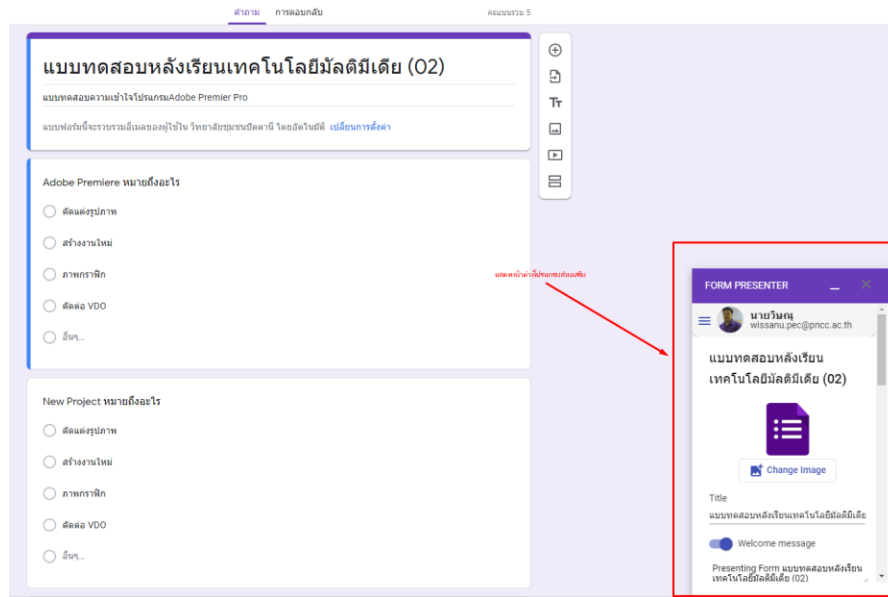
คำถาม การตอบกลับ คะแนนรวม 5

แบบทดสอบหลังเรียนเทคโนโลยีมัลติมีเดีย (02)

แบบทดสอบความเข้าใจโปรแกรมAdobe Premier Pro

แบบฟอร์มนี้จะรวบรวมอีเมลของผู้ใช้ใน วิทยาลัยชุมชนปัตตานี โดยอัตโนมัติ เปลี่ยนการตั้งค่า

Adobe Premiere หมายถึงอะไร

ตัดแต่งรูปภาพ

สร้างงานใหม่

ภาพกราฟิก

ตัดต่อ VDO

อื่นๆ...

New Project หมายถึงอะไร

ตัดแต่งรูปภาพ

สร้างงานใหม่

ภาพกราฟิก

ตัดต่อ VDO

อื่นๆ...

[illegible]

FORM PRESENTER

นายวิษณุ
wissanu.pec@pncc.ac.th

แบบทดสอบหลังเรียนเทคโนโลยีมัลติมีเดีย (02)

Change Image

Title

แบบทดสอบหลังเรียนเทคโนโลยีมัลติมีเดีย

Welcome message

Presenting Form แบบทดสอบหลังเรียนเทคโนโลยีมัลติมีเดีย (02)